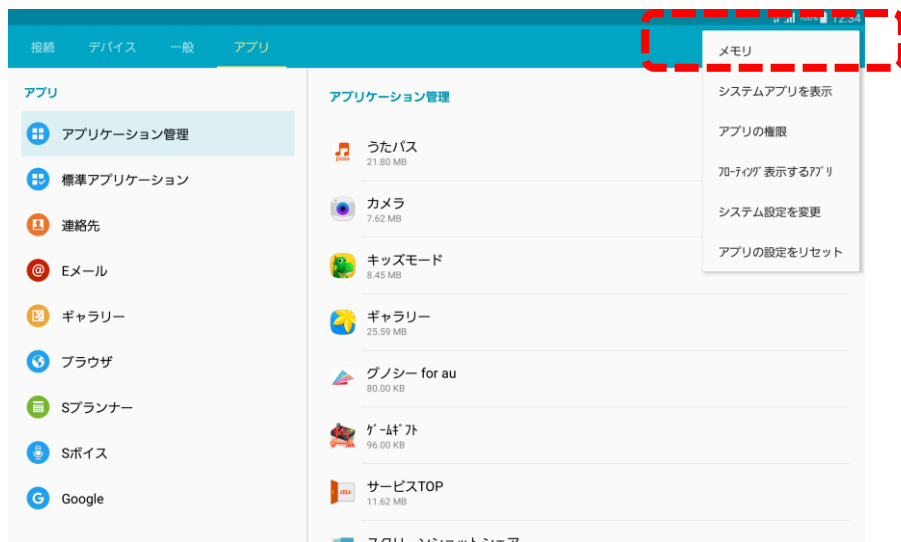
12:34

接続　デバイス　一般　アプリ

アプリ

アプリケーション管理

標準アプリケーション

連絡先

Eメール

ギャラリー

ブラウザ

Sプランナー

Sボイス

Google

アプリケーション管理

うたパス
21.80 MB

カメラ
7.62 MB

キッズモード
8.45 MB

ギャラリー
25.59 MB

グノシー for au
80.00 KB

ｹﾞｰﾑｷﾞﾌﾄ
96.00 KB

サービスTOP
11.62 MB

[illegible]

メモリ

システムアプリを表示

アプリの権限

ﾌﾛｰﾃｨﾝｸﾞ表示するｱﾌﾟﾘ

システム設定を変更

アプリの設定をリセット